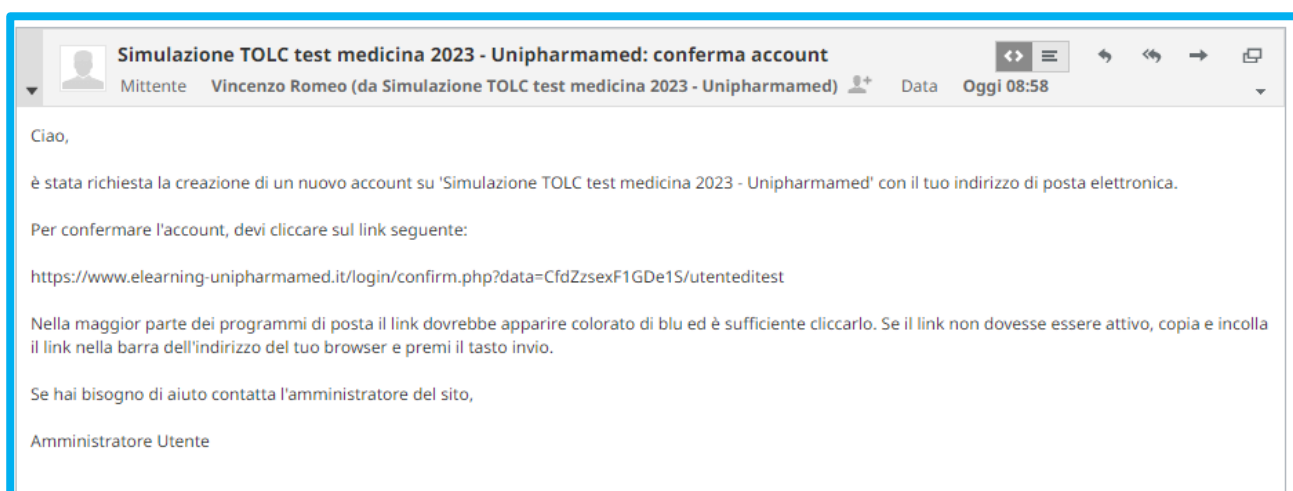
Simulazione TOLC test medicina 2023 - Unipharmamed: conferma account

Mittente Vincenzo Romeo (da Simulazione TOLC test medicina 2023 - Unipharmamed) Data Oggi 08:58

Ciao,

è stata richiesta la creazione di un nuovo account su 'Simulazione TOLC test medicina 2023 - Unipharmamed' con il tuo indirizzo di posta elettronica.

Per confermare l'account, devi cliccare sul link seguente:

https://www.elearning-unipharmamed.it/login/confirm.php?data=CfdZzsexF1GDe1S/utenteditest

Nella maggior parte dei programmi di posta il link dovrebbe apparire colorato di blu ed è sufficiente cliccarlo. Se il link non dovesse essere attivo, copia e incolla il link nella barra dell'indirizzo del tuo browser e premi il tasto invio.

Se hai bisogno di aiuto contatta l'amministratore del sito,

Amministratore Utente